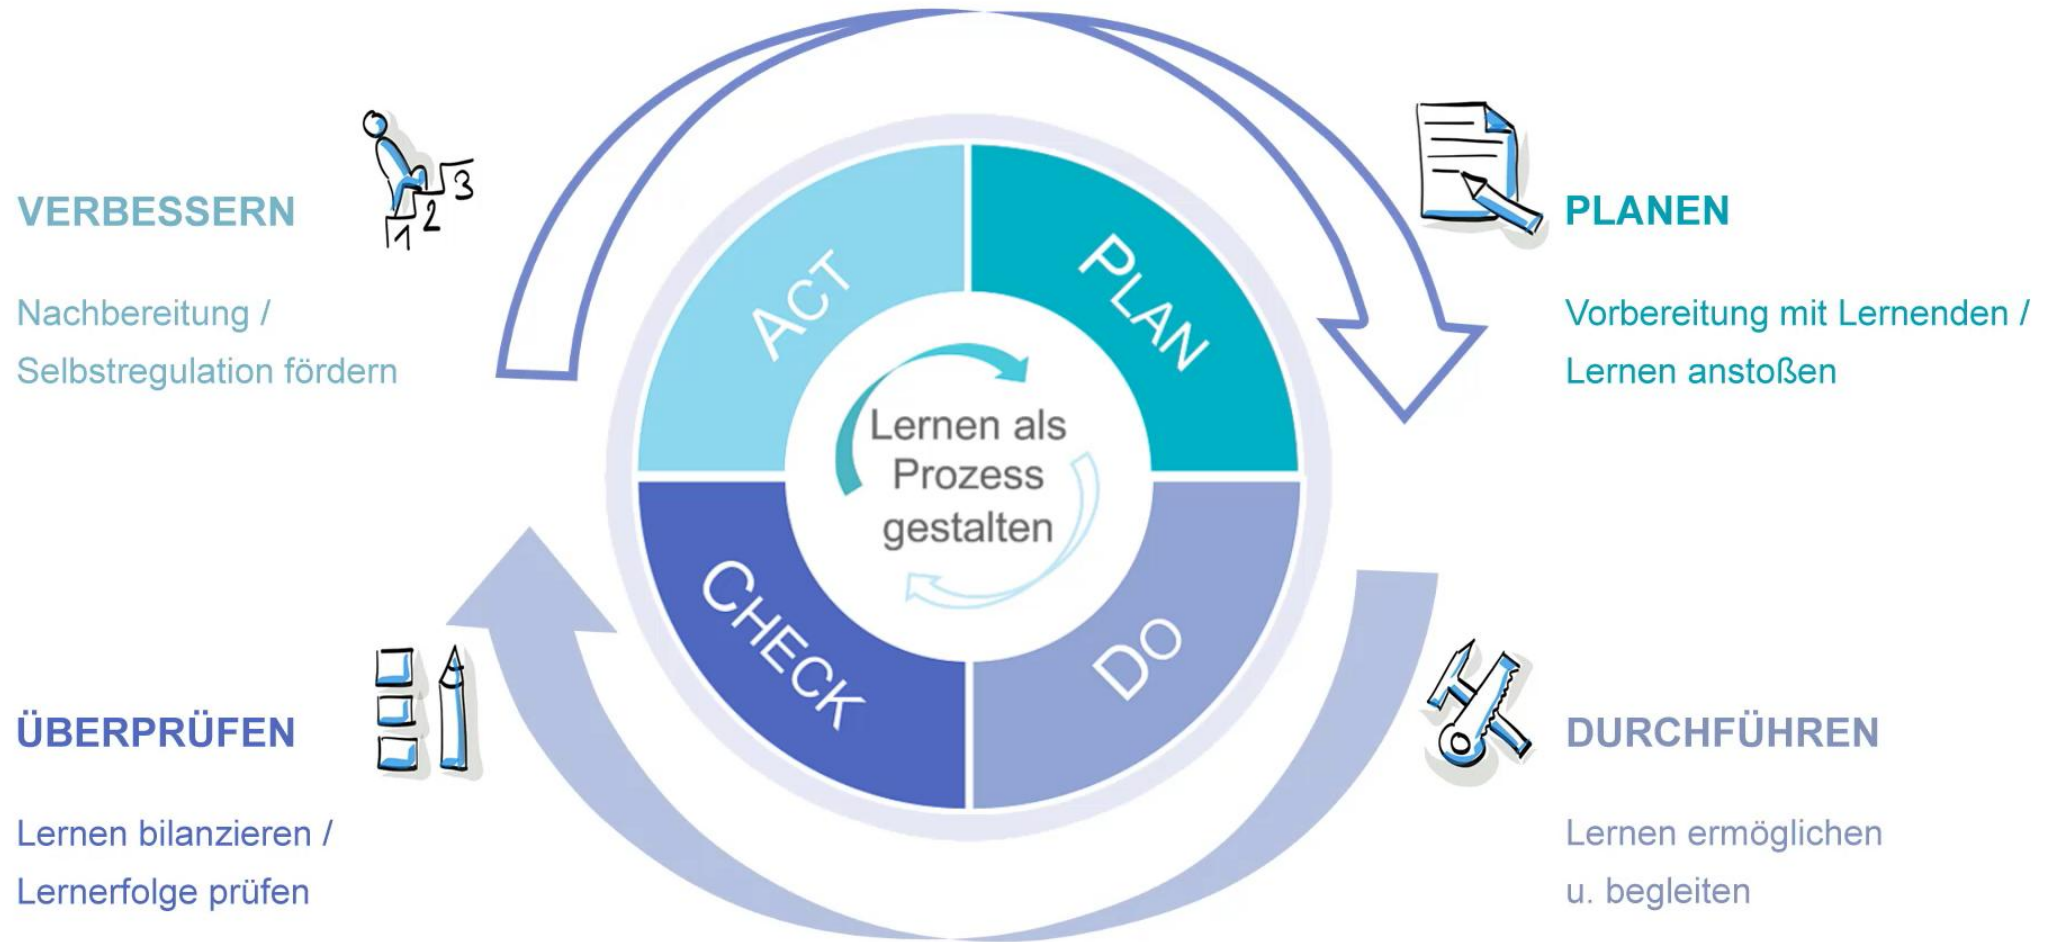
VERBESSERN

Nachbereitung / Selbstregulation fördern

PLANEN

Vorbereitung mit Lernenden / Lernen anstoßen

ACT

PLAN

Lernen als Prozess gestalten

CHECK

DO

ÜBERPRÜFEN

Lernen bilanzieren / Lernerfolge prüfen

DURCHFÜHREN

Lernen ermöglichen u. begleiten

1 2 3